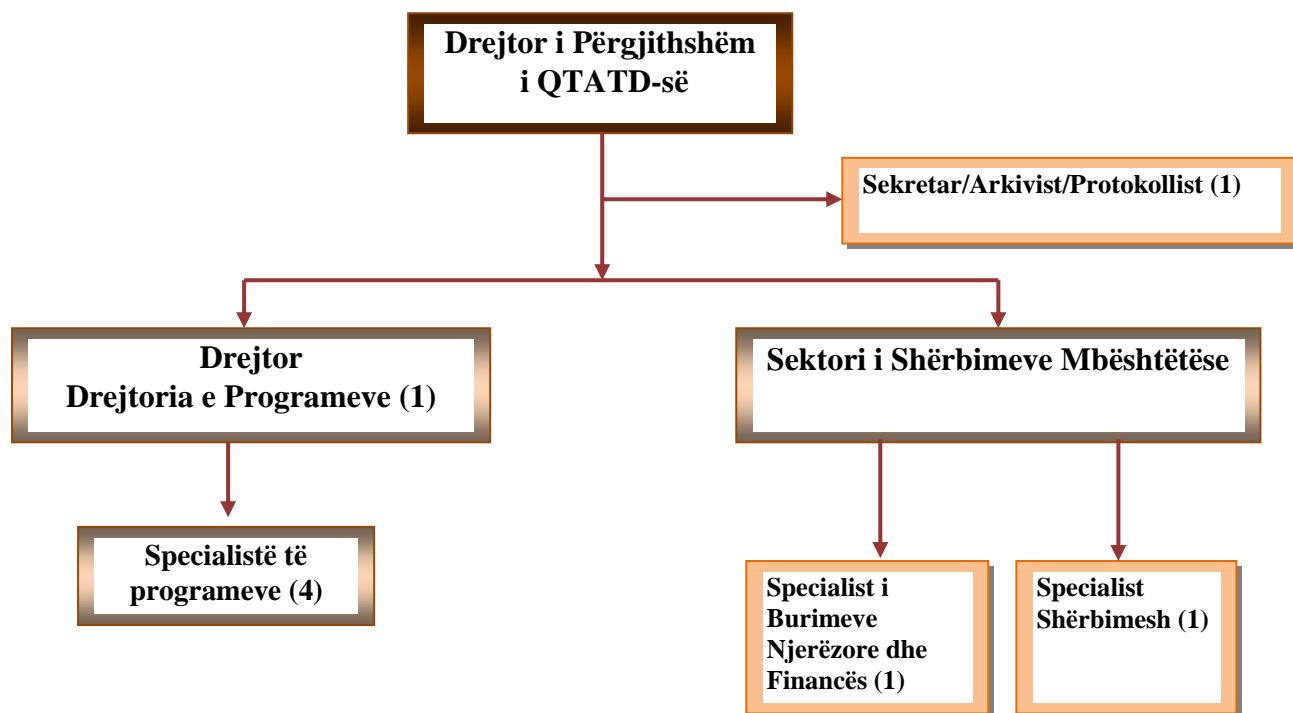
Drejtor i Përgjithshëm
i QTATD-së

Sekretar/Arkivist/Protokollist (1)

Drejtor
Drejtoria e Programeve (1)

Sektori i Shërbimeve Mbështetëse

Specialistë të programeve (4)

Specialist i Burimeve Njerëzore dhe Financës (1)

Specialist Shërbimesh (1)